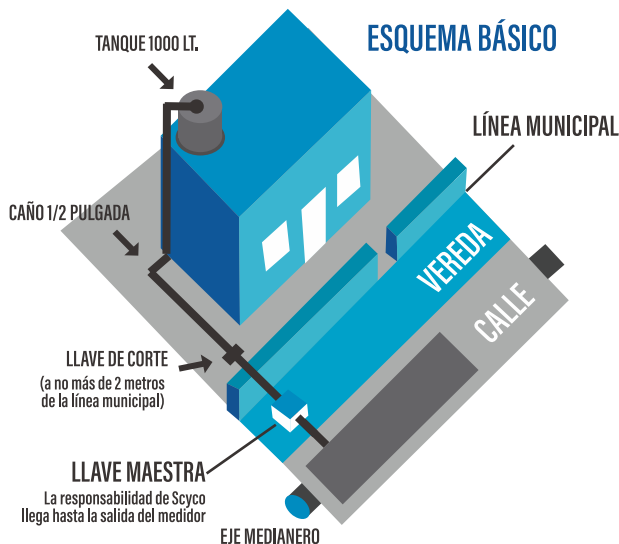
ESQUEMA BÁSICO

TANQUE 1000 LT.

LÍNEA MUNICIPAL

CAÑO 1/2 PULGADA

VEREDA

CALLE

LLAVE DE CORTE
(a no más de 2 metros de la línea municipal)

LLAVE MAESTRA
La responsabilidad de Scyco llega hasta la salida del medidor

EJE MEDIANERO